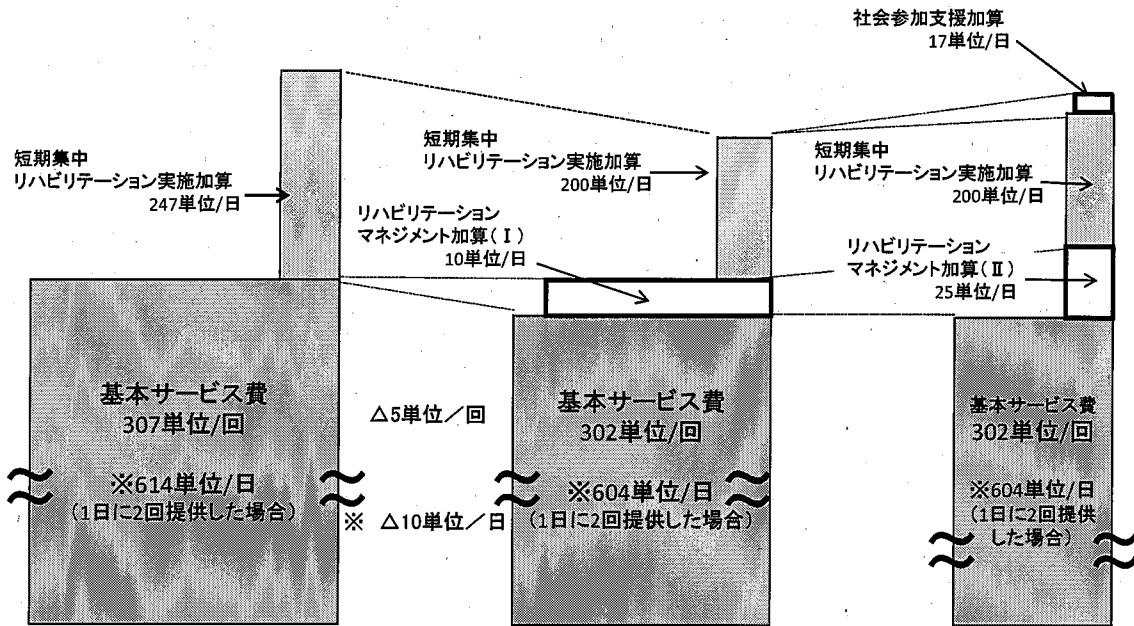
社会参加支援加算
17単位/日

短期集中
リハビリテーション実施加算
247単位/日

短期集中
リハビリテーション実施加算
200単位/日

短期集中
リハビリテーション実施加算
200単位/日

リハビリテーション
マネジメント加算（Ⅰ）
10単位/日

リハビリテーション
マネジメント加算（Ⅱ）
25単位/日

基本サービス費
307単位/回

※614単位/日
（1日に2回提供した場合）

△5単位／回

※ △10単位／日

基本サービス費
302単位/回

※604単位/日
（1日に2回提供した場合）

基本サービス費
302単位/回

※604単位/日
（1日に2回提供した場合）